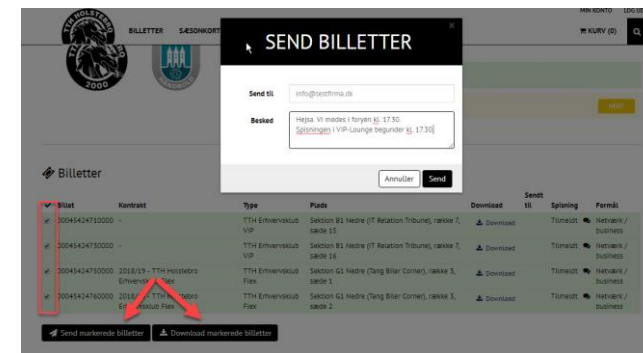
MIN KONTO LOG

BILLETTER SÆSONKORT

KURV (0)

2000

SEND BILLETTER

×

Send til info@testfirma.dk

Besked Hejsa. Vi mødes i foryen kl. 17.30. Spisningen i VIP-Lounge begynder kl. 17.30

Annuller Send

Billetter

| | Billet | Kontrakt | Type | Plads | Download | Sendt til | Spisning | Formål |
|---|---|---|---|---|---|---|---|---|
| ✔ | 20045424710000 | - | TTH Erhvervsklub VIP | Sektion B1 Nedre (IT Relation Tribune), række 7, sæde 15 | Download | | Tilmeldt | Netværk / business |
| ✔ | 20045424730000 | - | TTH Erhvervsklub VIP | Sektion B1 Nedre (IT Relation Tribune), række 7, sæde 16 | Download | | Tilmeldt | Netværk / business |
| ✔ | 20045424750000 | 2018/19 - TTH Holstebro Erhvervsklub Flex | TTH Erhvervsklub Flex | Sektion G1 Nedre (Tang Biler Corner), række 5, sæde 1 | Download | | Tilmeldt | Netværk / business |
| ✔ | 20045424760000 | 2018/19 - TTH Holstebro Erhvervsklub Flex | TTH Erhvervsklub Flex | Sektion G1 Nedre (Tang Biler Corner), række 5, sæde 2 | Download | | Tilmeldt | Netværk / business |

Send markerede billetter

Download markerede billetter